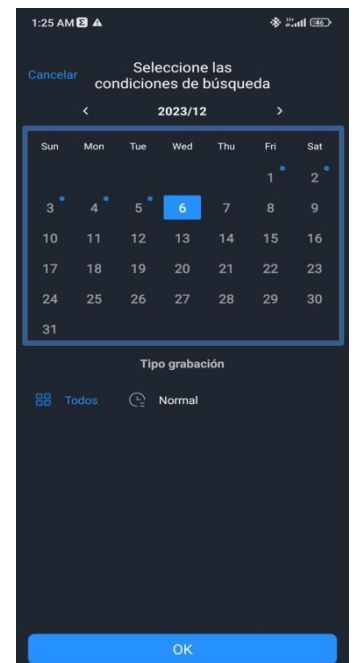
1:25 AM

Cancelar

Seleccione las condiciones de búsqueda

<
2023/12
>

| Sun | Mon | Tue | Wed | Thu | Fri | Sat |
|---|---|---|---|---|---|---|
| | | | | | 1 | 2 |
| 3 | 4 | 5 | 6 | 7 | 8 | 9 |
| 10 | 11 | 12 | 13 | 14 | 15 | 16 |
| 17 | 18 | 19 | 20 | 21 | 22 | 23 |
| 24 | 25 | 26 | 27 | 28 | 29 | 30 |
| 31 | | | | | | |

Tipo grabación

Todos
Normal

OK